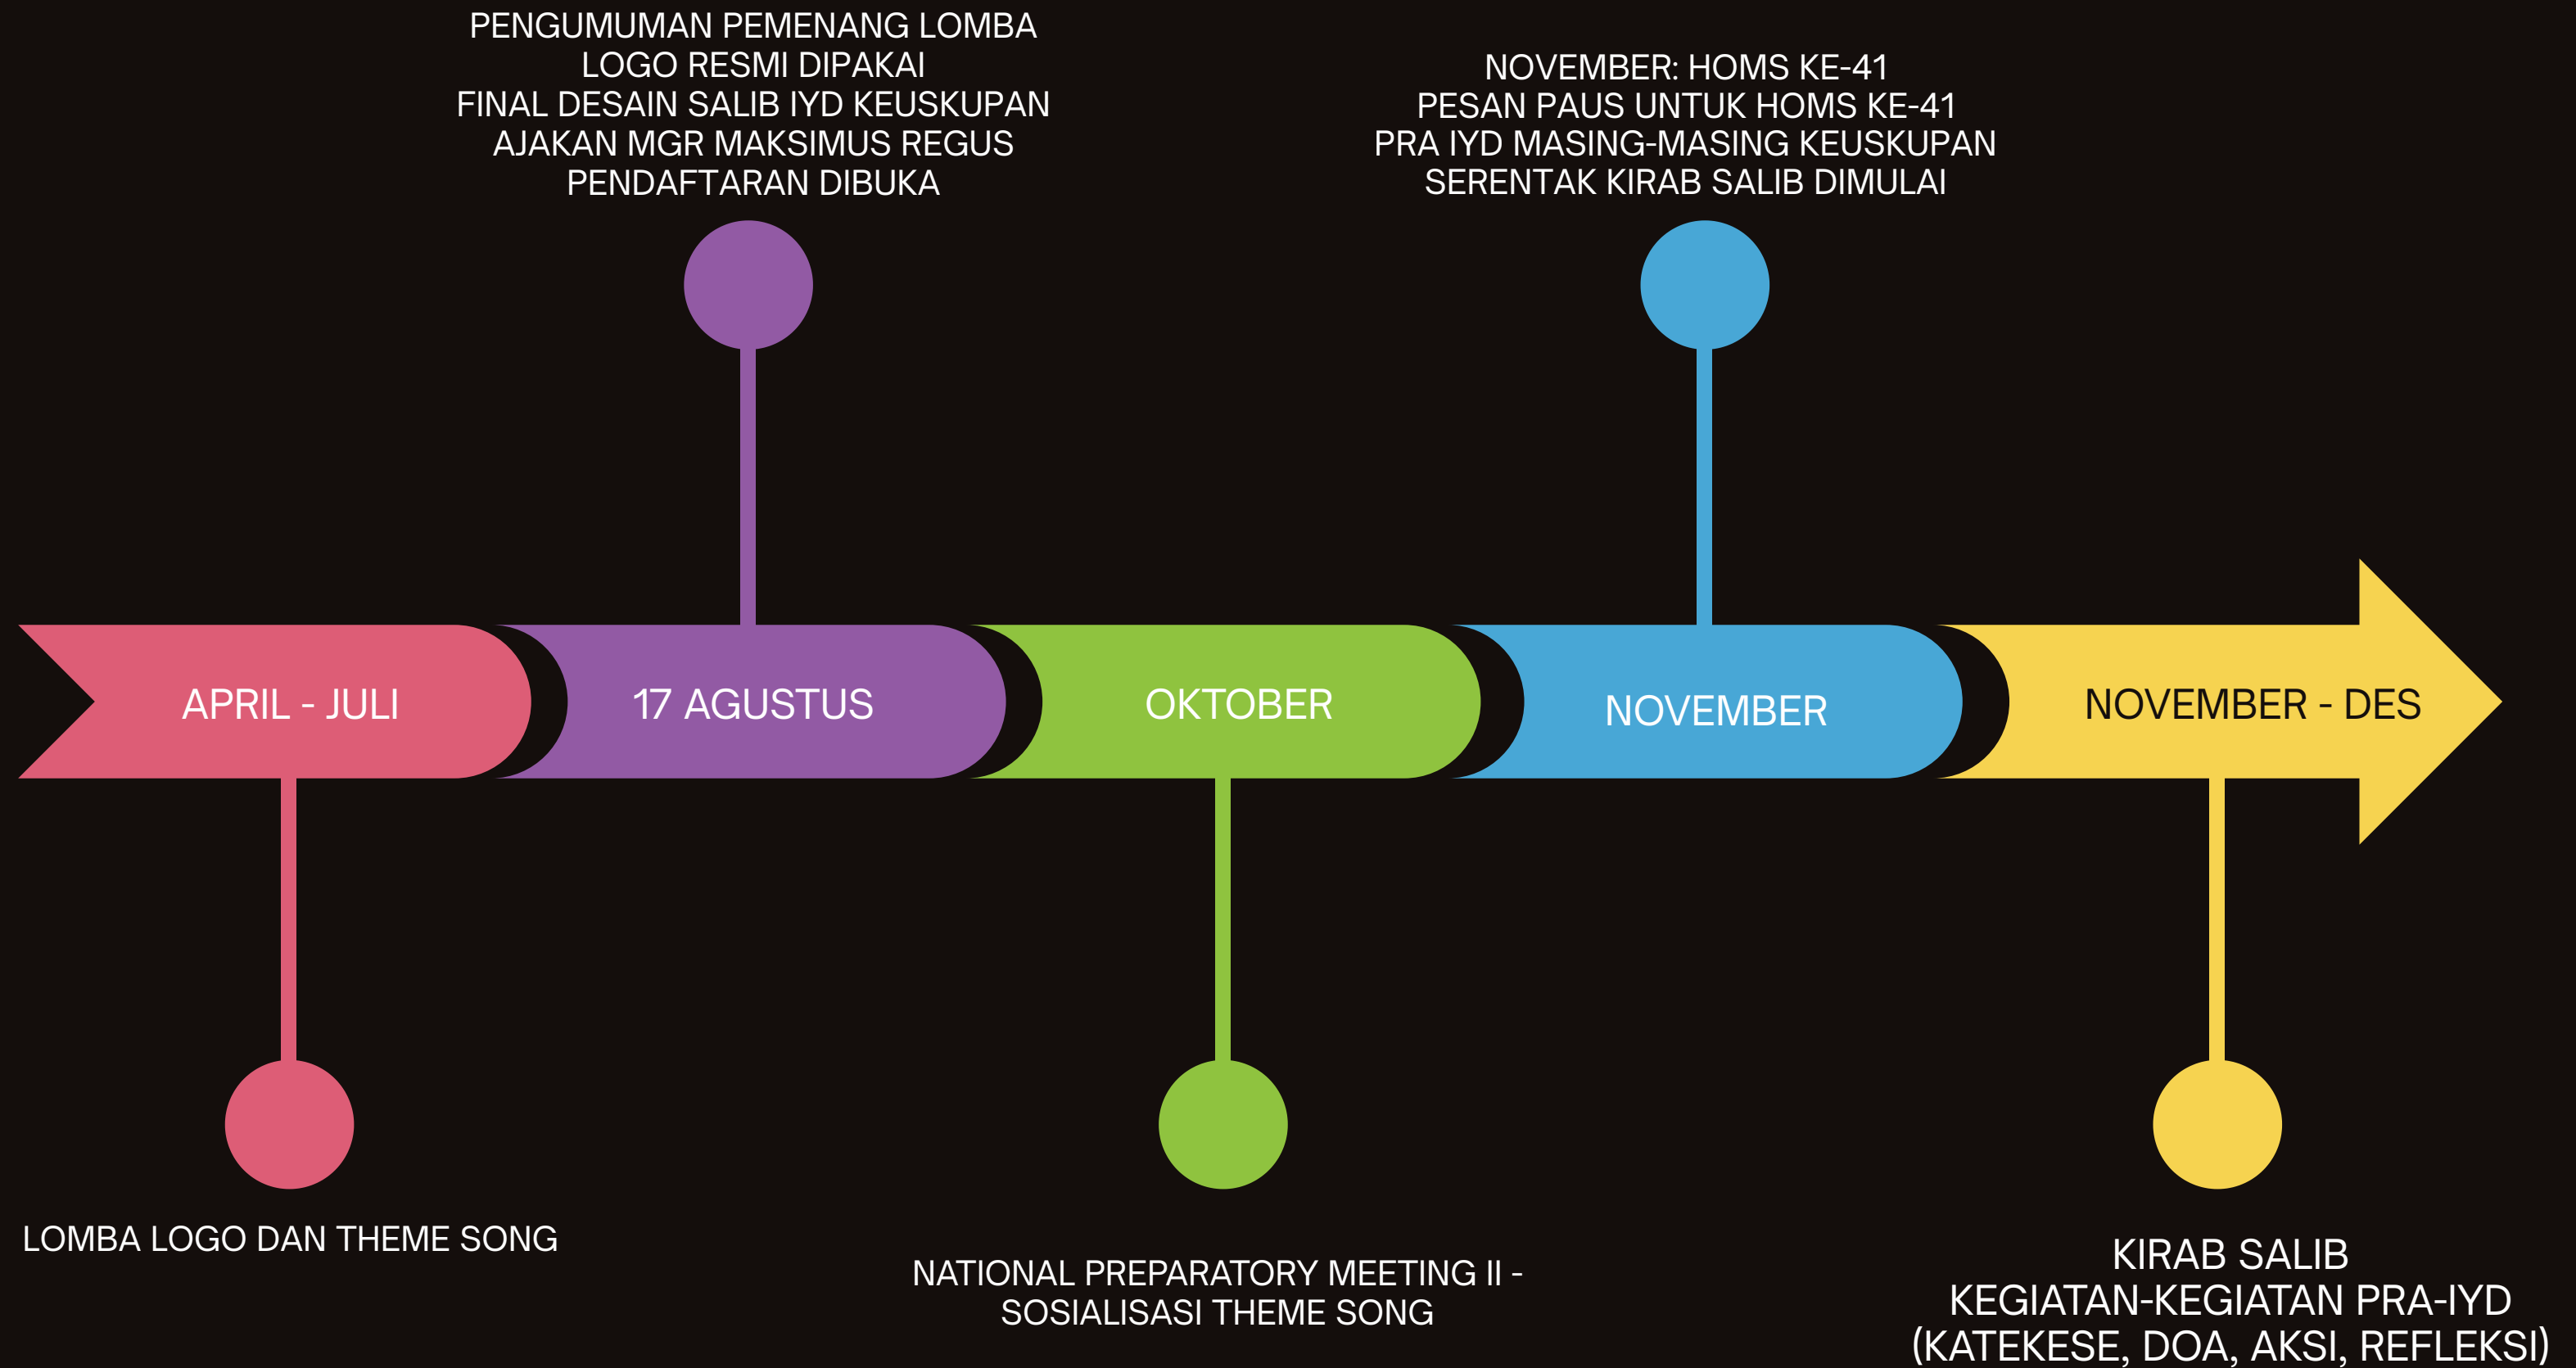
PENGUMUMAN PEMENANG LOMBA
LOGO RESMI DIPAKAI
FINAL DESAIN SALIB IYD KEUSKUPAN
AJAKAN MGR MAKSIMUS REGUS
PENDAFTARAN DIBUKA

NOVEMBER: HOMS KE-41
PESAN PAUS UNTUK HOMS KE-41
PRA IYD MASING-MASING KEUSKUPAN
SERENTAK KIRAB SALIB DIMULAI

APRIL - JULI

17 AGUSTUS

OKTOBER

NOVEMBER

NOVEMBER - DES

LOMBA LOGO DAN THEME SONG

NATIONAL PREPARATORY MEETING II - SOSIALISASI THEME SONG

KIRAB SALIB
KEGIATAN-KEGIATAN PRA-IYD
(KATEKESE, DOA, AKSI, REFLEKSI)